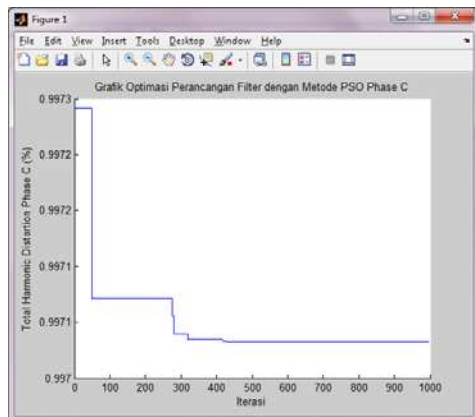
Figure 1

File Edit View Insert Tools Desktop Window Help

Grafik Optimasi Perancangan Filter dengan Metode PSO Phase C

Total Harmonic Distortion Phase C (%)

0.9973
0.9972
0.9972
0.9971
0.9971
0.997

0 100 200 300 400 500 600 700 800 900 1000

Iterasi